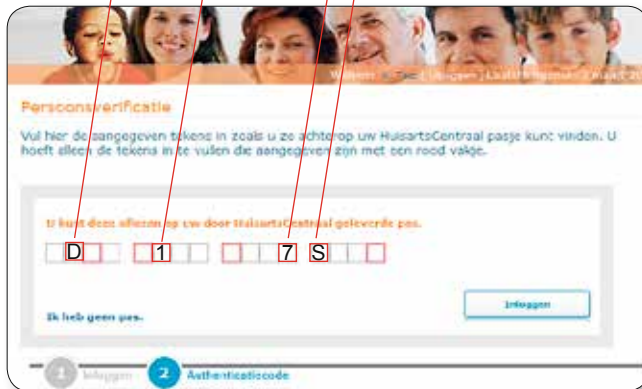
Welkom | Help | Uitloggen | Laatste login: 2 maart 20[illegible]

Persoonsverificatie

Vul hier de aangegeven tekens in zoals u ze achterop uw HuisartsCentraal pasje kunt vinden. U hoeft alleen de tekens in te vullen die aangegeven zijn met een rood vakje.

U kunt deze allemaal op uw door HuisartsCentraal geleverde pas.

D 1 7 S

Ik heb geen pas.

Inloggen

1 Inloggen 2 Authenticatiecode